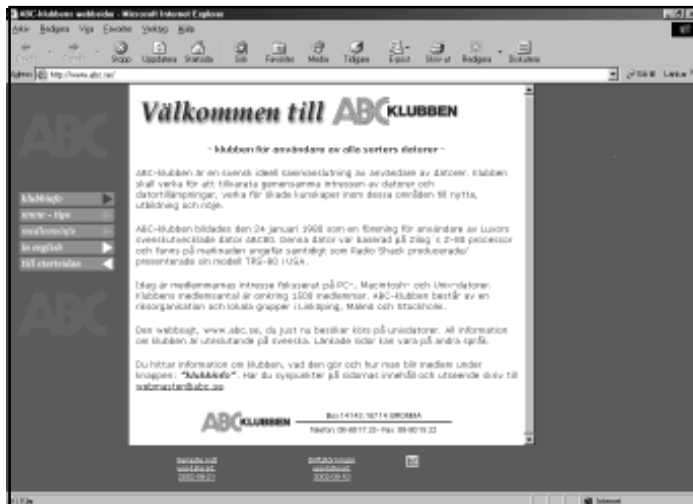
ABC-klubbens webbsida - Microsoft Internet Explorer

Arkiv Redigera Visa Favoriter Verktyg Hjälp

Bakåt Framåt Stopp Uppdatera Startsida Sök Favoriter Media Tidigare E-post Skriv ut Redigera Diskutera

Adress http://www.abc.se/ Gå till Länkar

Välkommen till ABC KLUBBEN

- klubben för användare av alla sorters datorer -

ABC-klubben är en svensk ideell sammanslutning av användare av datorer. Klubben skall verka för att tillvarata gemensamma intressen av datorer och datortillämpningar, verka för ökade kunskaper inom dessa områden till nytta, utbildning och nöje.

ABC-klubben bildades den 24 januari 1980 som en förening för användare av Luxors svensktutvecklade dator ABC80. Denna dator var baserad på Zilog´s Z-80 processor och fanns på marknaden ungefär samtidigt som Radio Shack producerade/ presenterade sin modell TRS-80 i USA.

Idag är medlemmarnas intresse fokuserat på PC-, Macintosh- och Unix-datorer. Klubbens medlemsantal är omkring 1500 medlemmar. ABC-klubben består av en riksorganisation och lokala grupper i Linköping, Malmö och Stockholm.

Den webbsajt, www.abc.se, du just nu besöker körs på unixdatorer. All information om klubben är utskrivande på svenska. Länkade sidor kan vara på andra språk.

Du hittar information om klubben, vad den gör och hur man blir medlem under knappen: "Klubbinfo". Har du synpunkter på sidornas innehåll och utseende skriv till webmaster@abc.se

ABC KLUBBEN

Box 14143, 16714 BROMMA

Telefon: 08-80 17 23 - Fax: 08-80 15 22

Klubbinfo
Nyheter - tips
Medlemsinfo
In english
Till startsidan

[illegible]
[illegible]
2002-09-21

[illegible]
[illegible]
2002-09-10

Klar

Internet